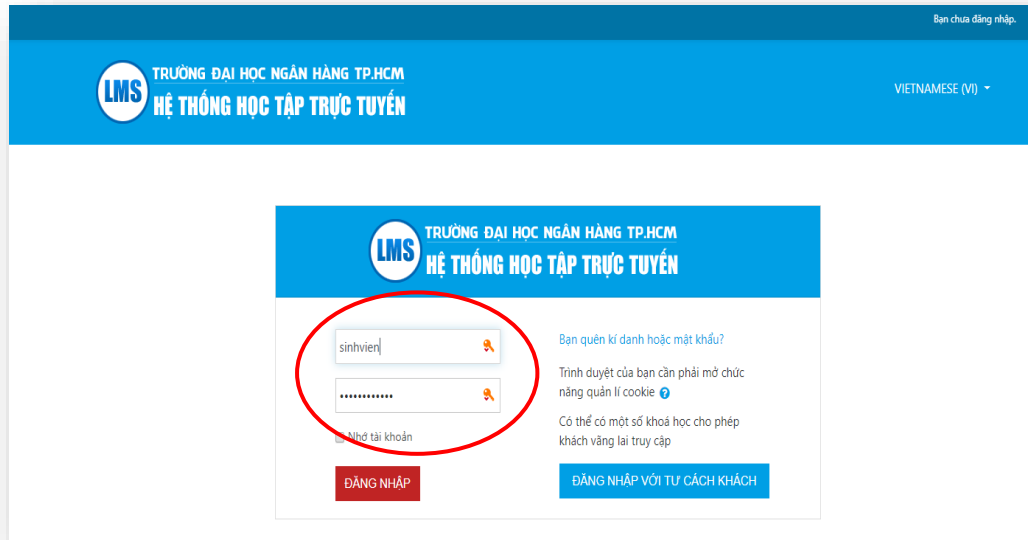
Bạn chưa đăng nhập.

LMS TRƯỜNG ĐẠI HỌC NGÂN HÀNG TP.HCM
HỆ THỐNG HỌC TẬP TRỰC TUYẾN

VIETNAMESE (VI)

LMS TRƯỜNG ĐẠI HỌC NGÂN HÀNG TP.HCM
HỆ THỐNG HỌC TẬP TRỰC TUYẾN

sinhvien

••••••••••••

Nhớ tài khoản

ĐĂNG NHẬP

Bạn quên kí danh hoặc mật khẩu?

Trình duyệt của bạn cần phải mở chức năng quản lí cookie

Có thể có một số khoá học cho phép khách vãng lai truy cập

ĐĂNG NHẬP VỚI TƯ CÁCH KHÁCH